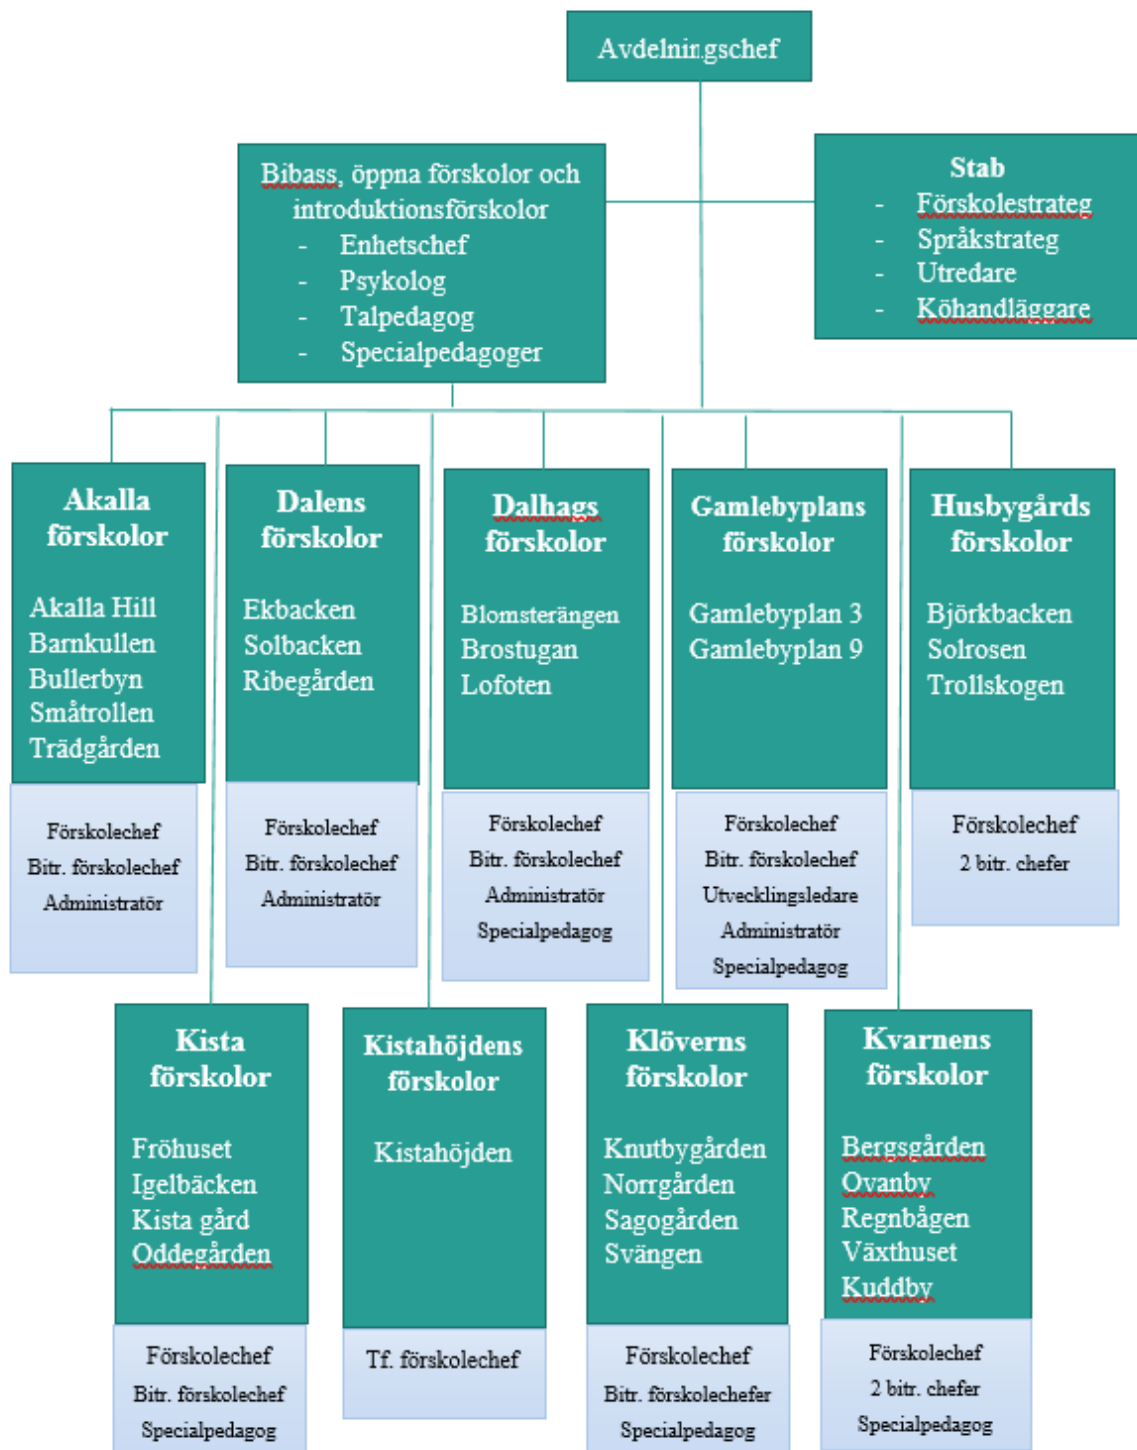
Avdelningschef

Bibass, öppna förskolor och introduktionsförskolor
- Enhetschef
- Psykolog
- Talpedagog
- Specialpedagoger

Stab
- Förskolestrateg
- Språkstrateg
- Utredare
- Köhandläggare

Akalla förskolor

Akalla Hill
Barnkullen
Bullerbyn
Småtrollen
Trädgården

Förskolechef
Bitr. förskolechef
Administratör

Dalens förskolor

Ekbacken
Solbacken
Ribegården

Förskolechef
Bitr. förskolechef
Administratör

Dalhags förskolor

Blomsterängen
Brostugan
Lofoten

Förskolechef
Bitr. förskolechef
Administratör
Specialpedagog

Gamlebyplans förskolor

Gamlebyplan 3
Gamlebyplan 9

Förskolechef
Bitr. förskolechef
Utvecklingsledare
Administratör
Specialpedagog

Husbygårds förskolor

Björkbacken
Solrosen
Trollskogen

Förskolechef
2 bitr. chefer

Kista förskolor

Fröhuset
Igelbäcken
Kista gård
Oddegården

Förskolechef
Bitr. förskolechef
Specialpedagog

Kistahöjdens förskolor

Kistahöjden

Tf. förskolechef

Klöverns förskolor

Knutbygården
Norrgården
Sagogården
Svängen

Förskolechef
Bitr. förskolechefer
Specialpedagog

Kvarnens förskolor

Bergsgården
Ovanby
Regnbågen
Växthuset
Kuddby

Förskolechef
2 bitr. chefer
Specialpedagog